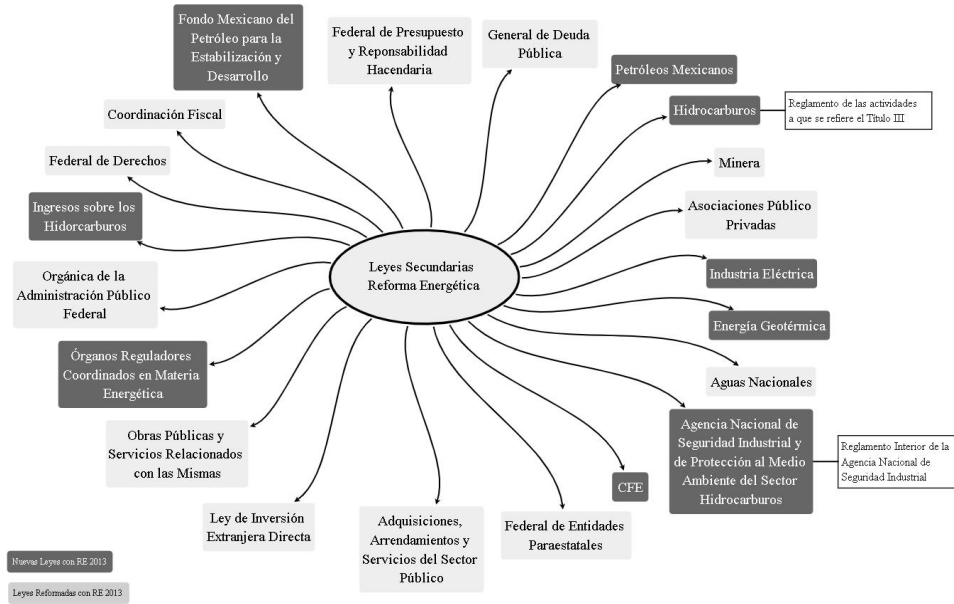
Leyes Secundarias Reforma Energética

Fondo Mexicano del Petróleo para la Estabilización y Desarrollo

Federal de Presupuesto y Reponsabilidad Hacendaria

General de Deuda Pública

Petróleos Mexicanos

Hidrocarburos

Reglamento de las actividades a que se refiere el Título III

Minera

Asociaciones Público Privadas

Industria Eléctrica

Energía Geotérmica

Aguas Nacionales

Agencia Nacional de Seguridad Industrial y de Protección al Medio Ambiente del Sector Hidrocarburos

Reglamento Interior de la Agencia Nacional de Seguridad Industrial

CFE

Federal de Entidades Paraestatales

Adquisiciones, Arrendamientos y Servicios del Sector Público

Ley de Inversión Extranjera Directa

Obras Públicas y Servicios Relacionados con las Mismas

Órganos Reguladores Coordinados en Materia Energética

Orgánica de la Administración Público Federal

Ingresos sobre los Hidorcarburos

Federal de Derechos

Coordinación Fiscal

Nuevas Leyes con RE 2013

Leyes Reformadas con RE 2013